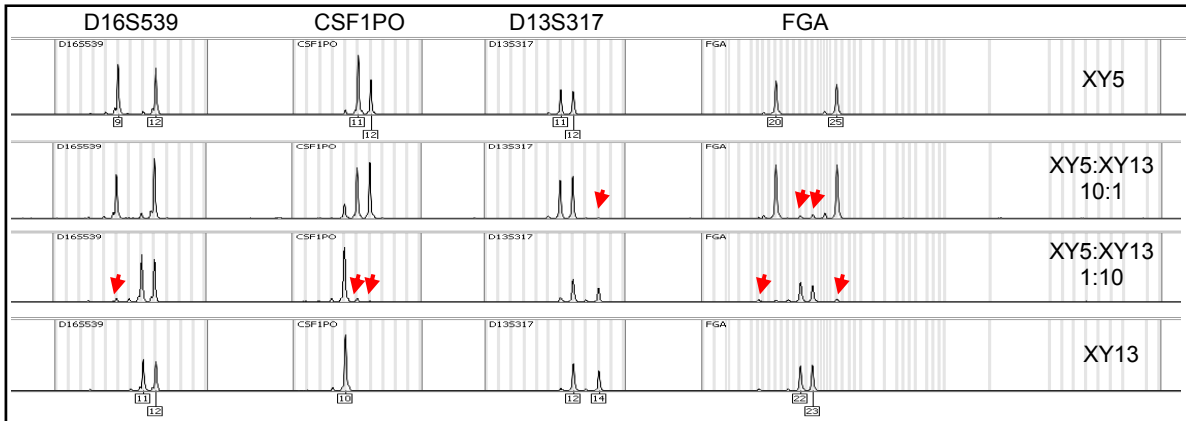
D16S539 CSF1PO D13S317 FGA

D16S539 CSF1PO D13S317 FGA
9 12 11 12 11 12 20 25
XY5

D16S539 CSF1PO D13S317 FGA
XY5:XY13 10:1

D16S539 CSF1PO D13S317 FGA
XY5:XY13 1:10

D16S539 CSF1PO D13S317 FGA
11 12 10 12 14 22 23
XY13